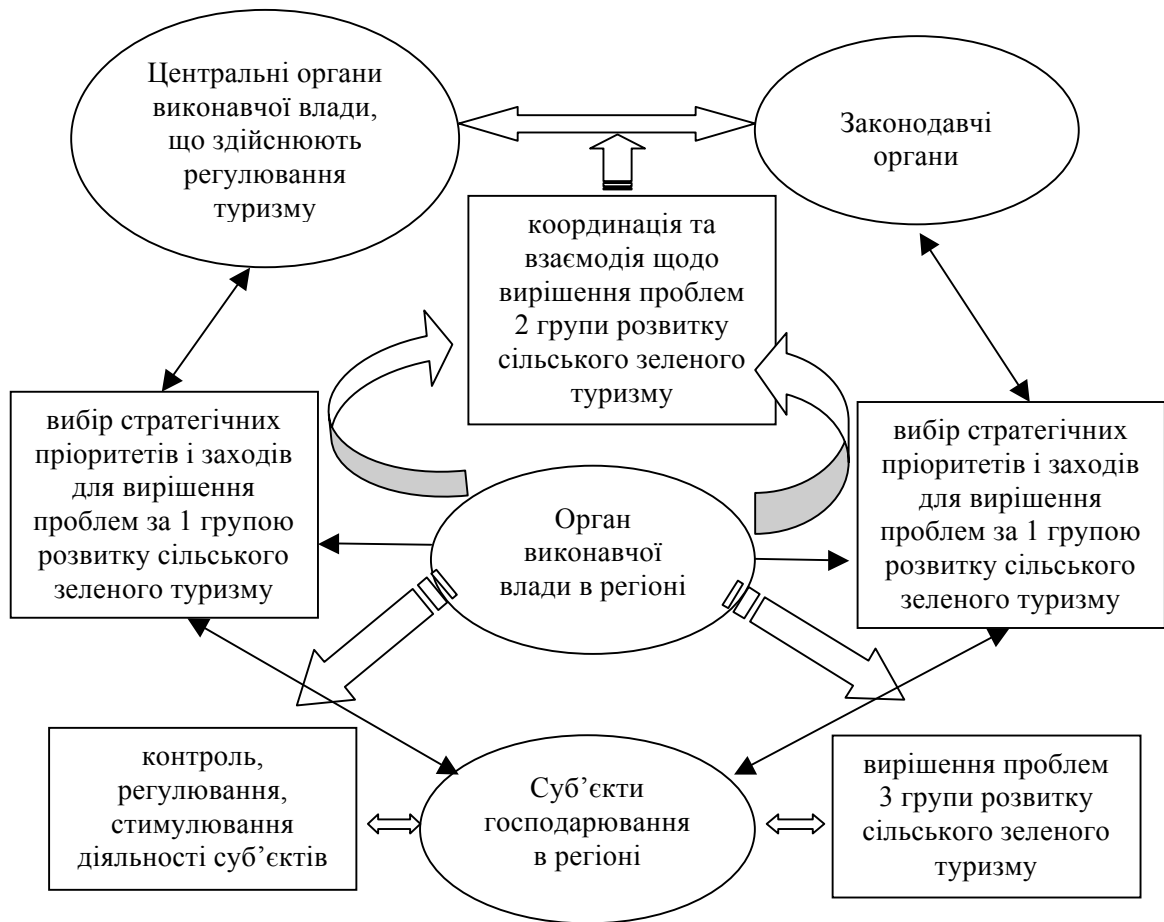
Центральні органи виконавчої влади, що здійснюють регулювання туризму

Законодавчі органи

координація та взаємодія щодо вирішення проблем 2 групи розвитку сільського зеленого туризму

вибір стратегічних пріоритетів і заходів для вирішення проблем за 1 групою розвитку сільського зеленого туризму

Орган виконавчої влади в регіоні

вибір стратегічних пріоритетів і заходів для вирішення проблем за 1 групою розвитку сільського зеленого туризму

контроль, регулювання, стимулювання діяльності суб'єктів

Суб'єкти господарювання в регіоні

вирішення проблем 3 групи розвитку сільського зеленого туризму